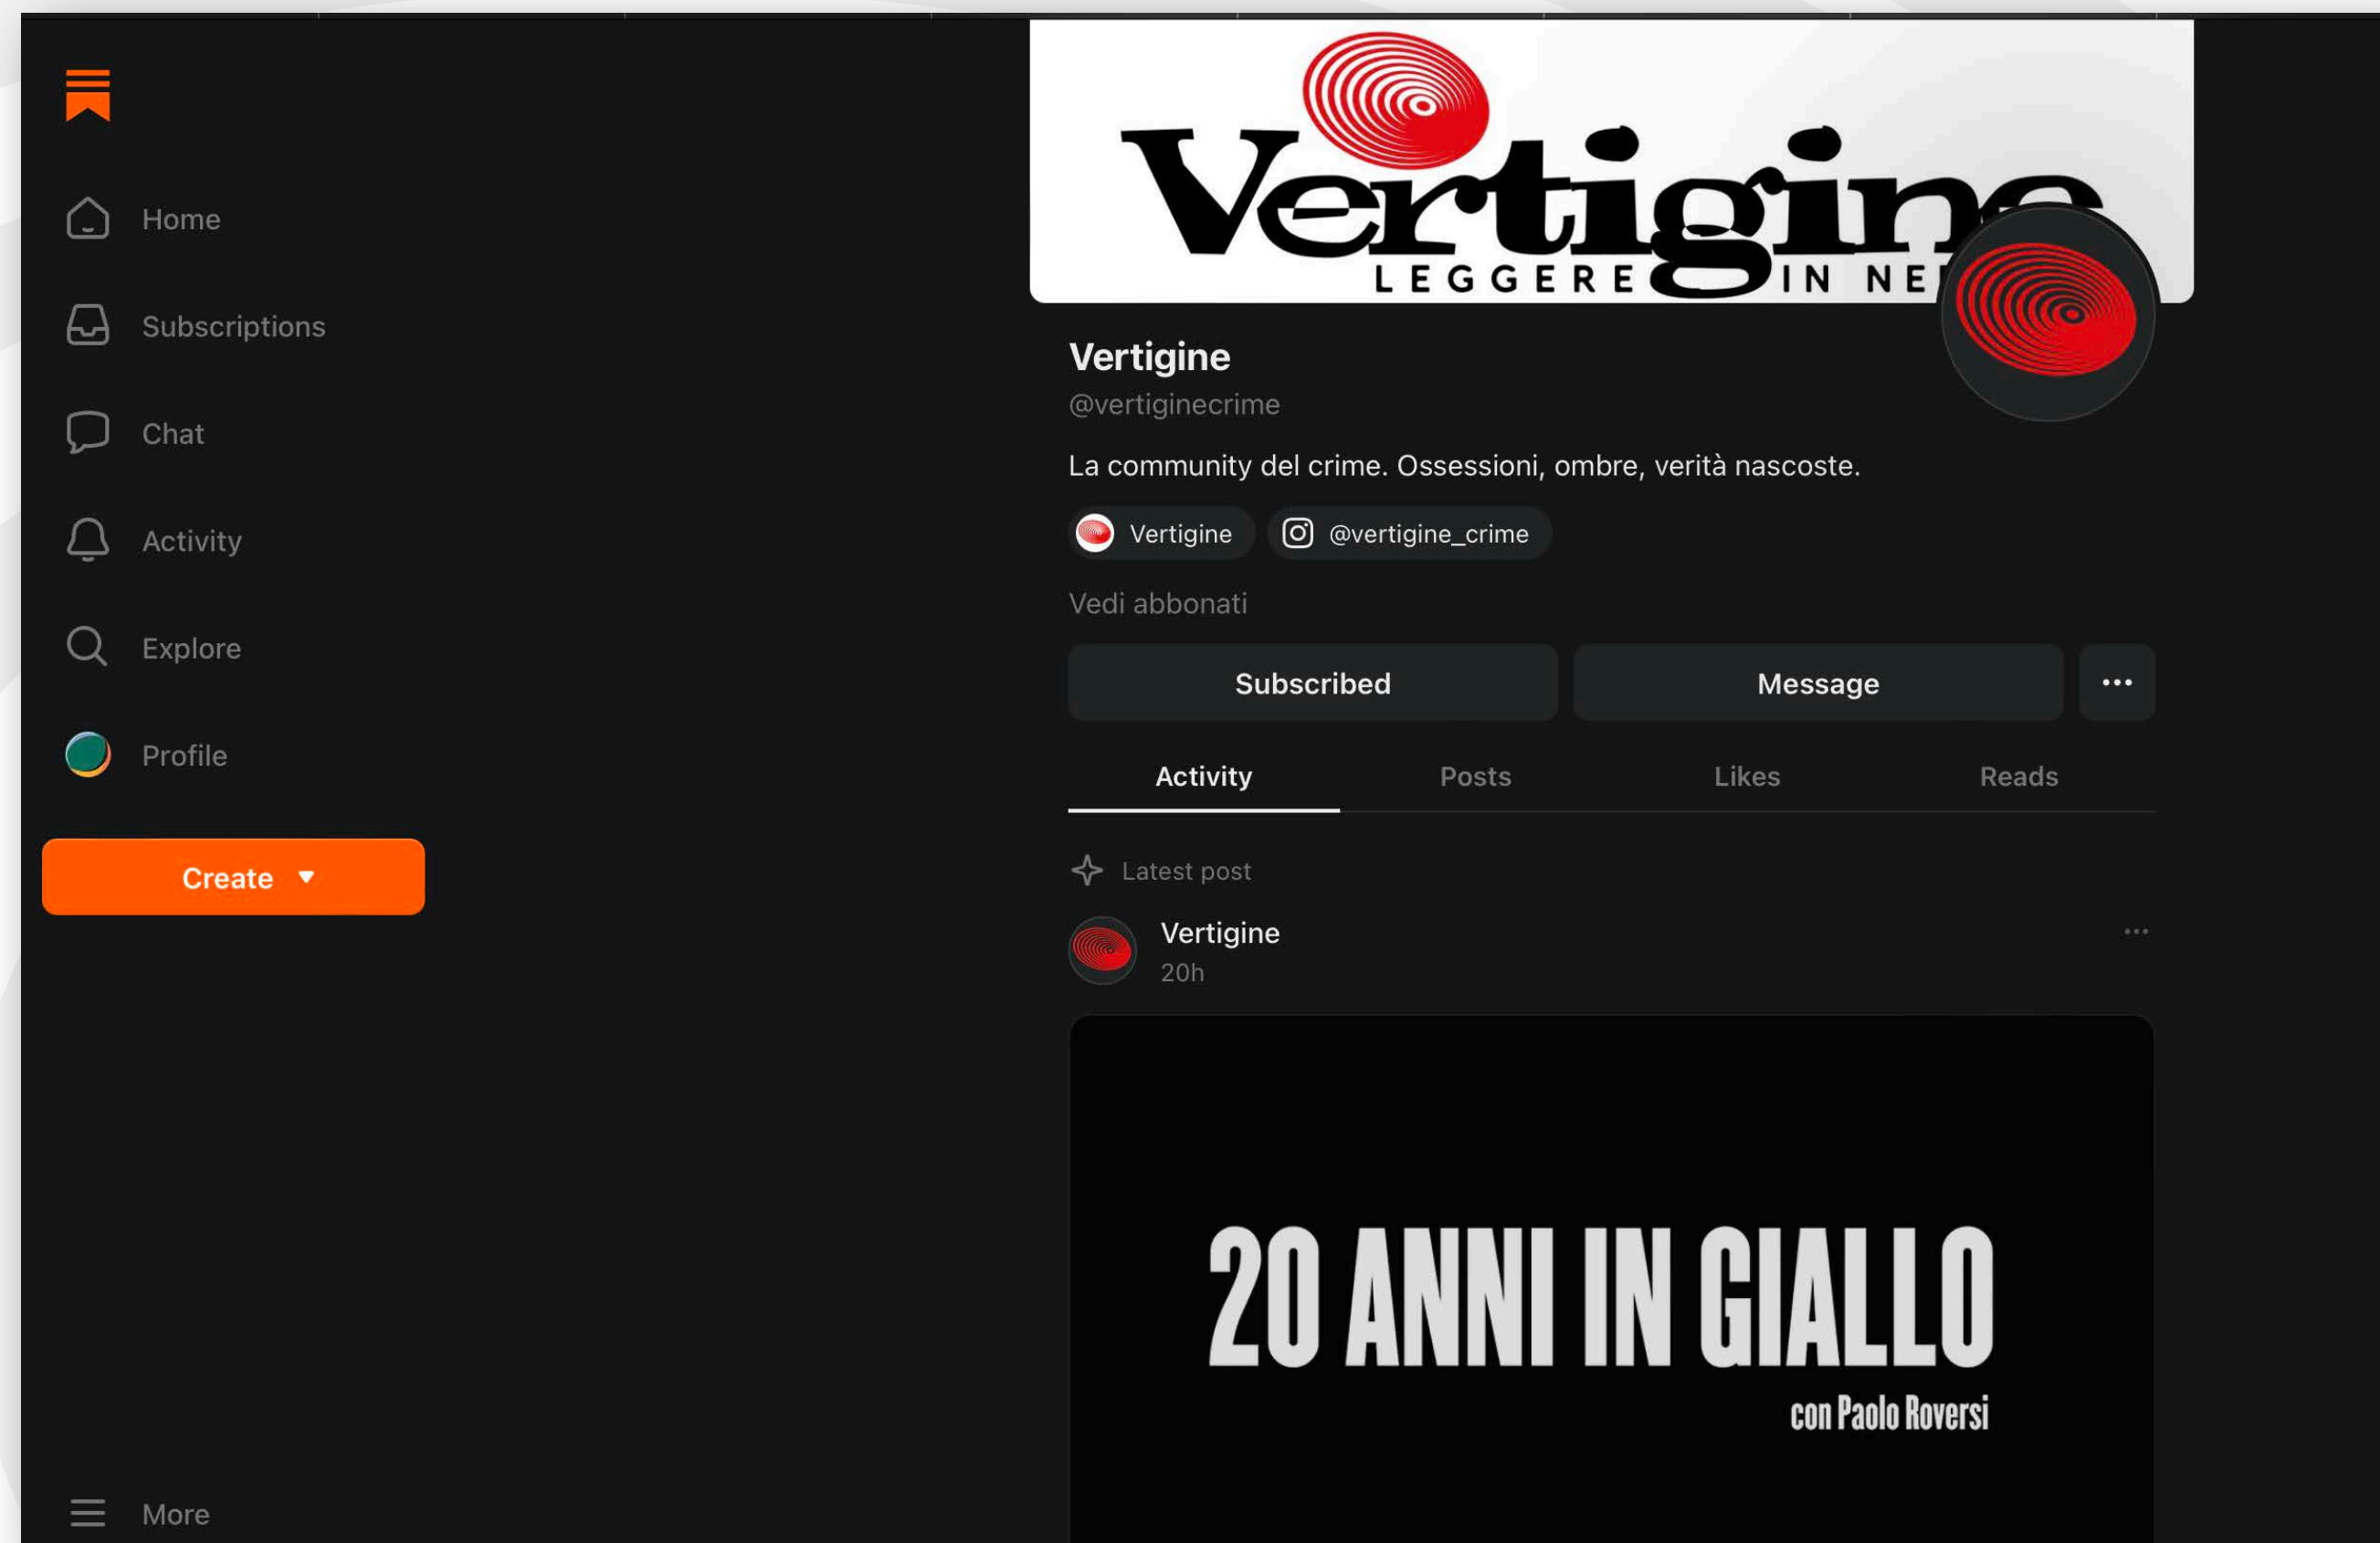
Home

Subscriptions

Chat

Activity

Explore

Profile

Create ▼

More

Vertigine
LEGGERE IN NE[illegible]

Vertigine
@vertiginecrime

La community del crime. Ossessioni, ombre, verità nascoste.

Vertigine
@vertigine_crime

Vedi abbonati

Subscribed
Message
•••

Activity
Posts
Likes
Reads

Latest post

Vertigine
20h

20 ANNI IN GIALLO
con Paolo Roversi